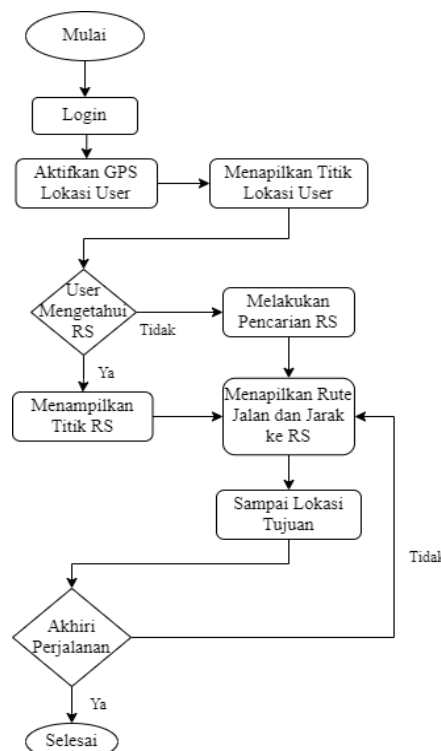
Mulai

Login

Aktifkan GPS Lokasi User

Menapilkan Titik Lokasi User

User Mengetahui RS

Tidak

Melakukan Pencarian RS

Ya

Menampilkan Titik RS

Menapilkan Rute Jalan dan Jarak ke RS

Sampai Lokasi Tujuan

Tidal

Akhiri Perjalanan

Ya

Selesai